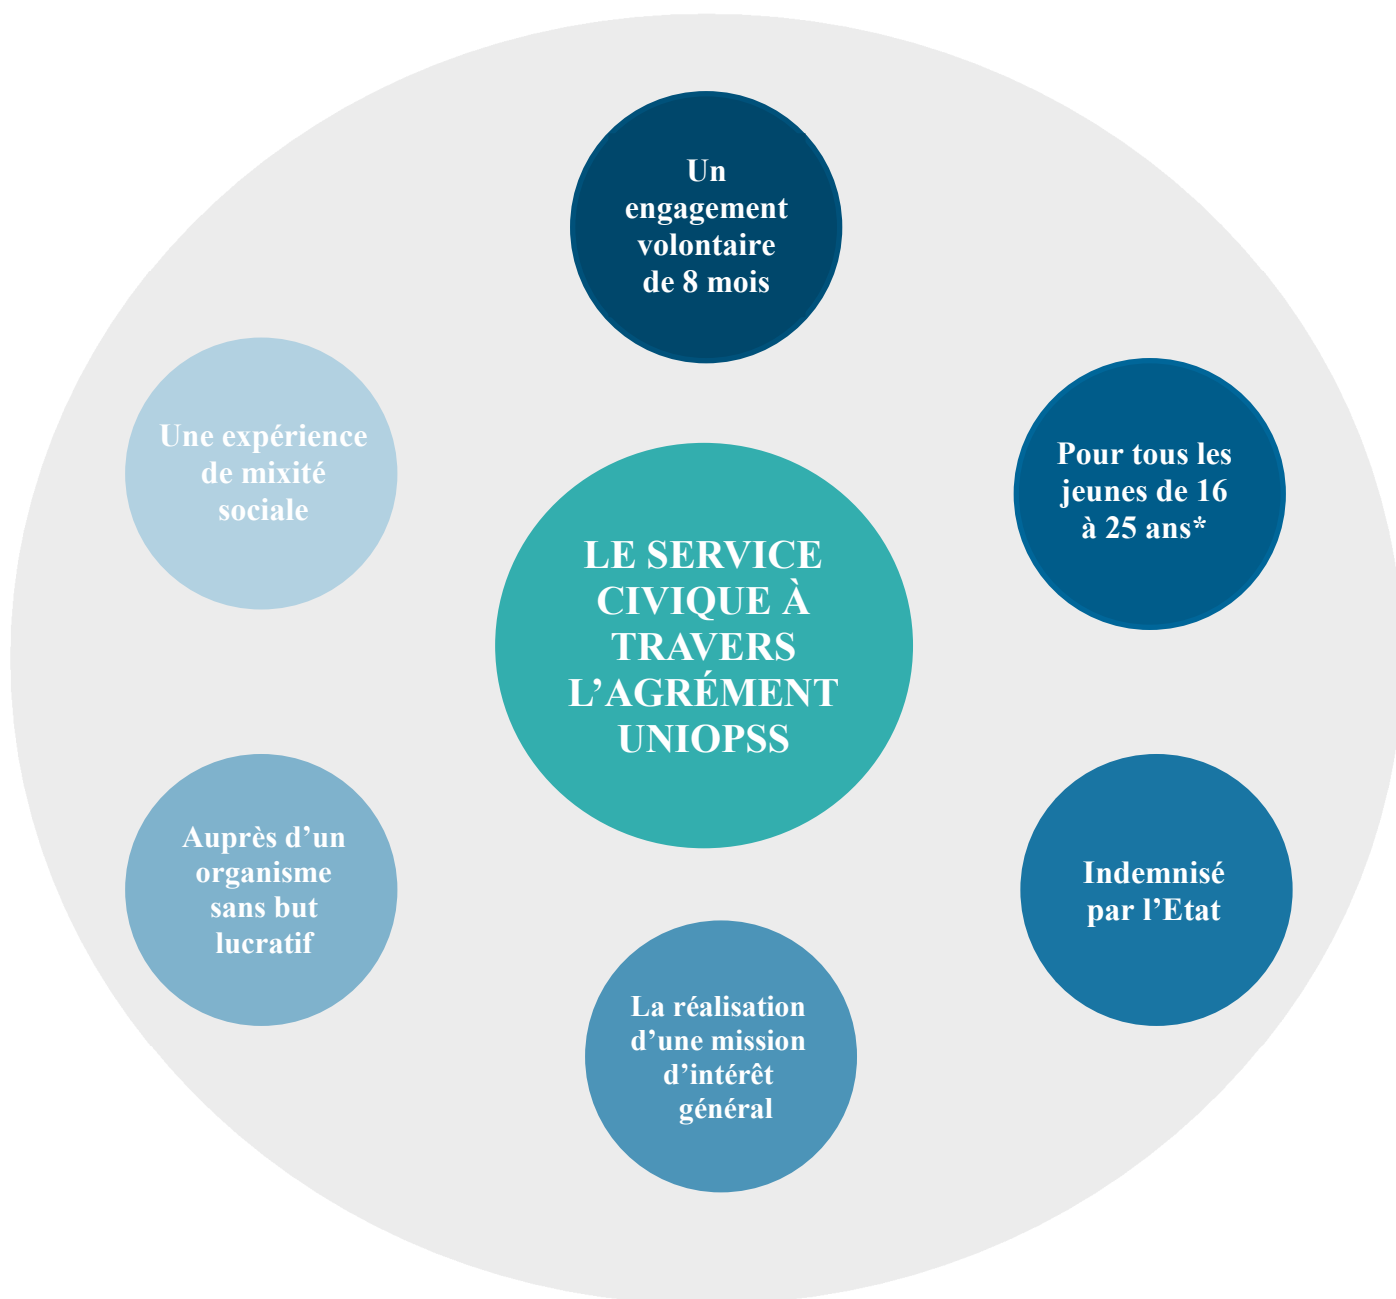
LE SERVICE CIVIQUE À TRAVERS L’AGRÉMENT UNIOPSS

Un engagement volontaire de 8 mois

Pour tous les jeunes de 16 à 25 ans*

Indemnisé par l’Etat

La réalisation d’une mission d’intérêt général

Auprès d’un organisme sans but lucratif

Une expérience de mixité sociale